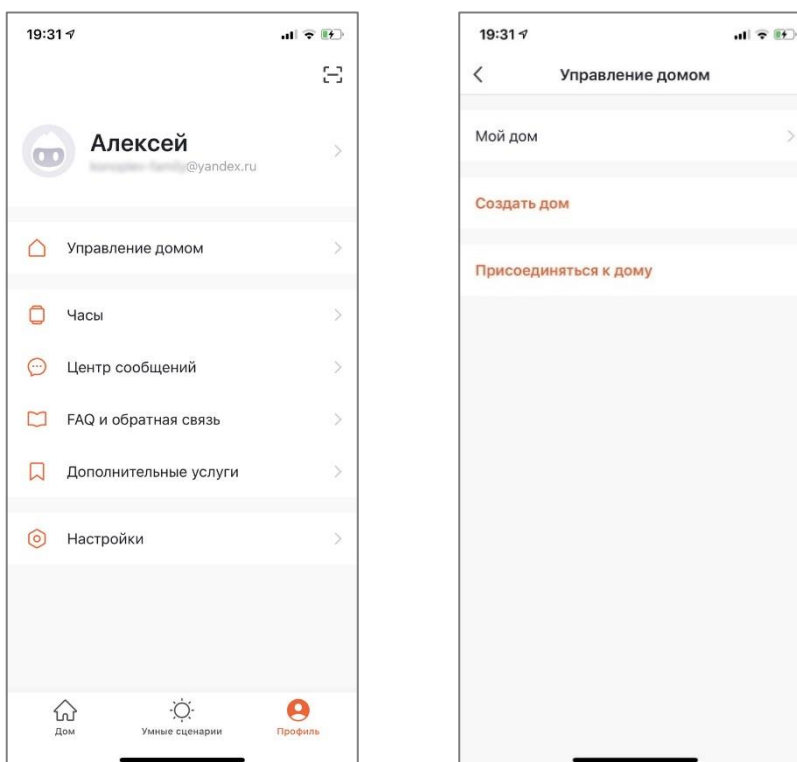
19:31

Алексей
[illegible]@yandex.ru

Управление домом

Часы

Центр сообщений

FAQ и обратная связь

Дополнительные услуги

Настройки

Дом
Умные сценарии
Профиль

19:31

Управление домом

Мой дом

Создать дом

Присоединяться к дому